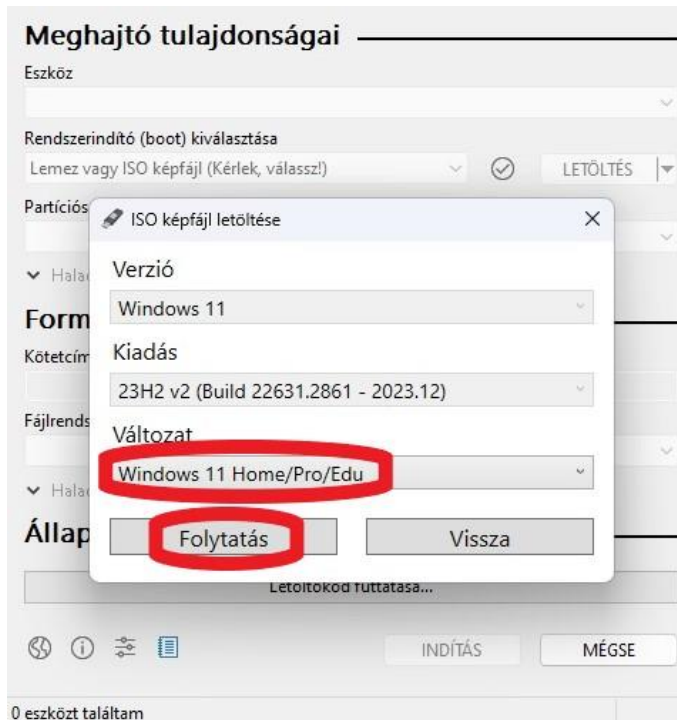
Meghajtó tulajdonságai

Eszköz

Rendszerindító (boot) kiválasztása

Lemez vagy ISO képfájl (Kérlek, válassz!)

LETÖLTÉS

Partíciós

Halad

Form

Kötetcím

Fájlrends

Halad

Állap

Letöltőkód futtatása...

INDÍTÁS

MÉGSE

0 eszközt találtam

ISO képfájl letöltése

Verzió

Windows 11

Kiadás

23H2 v2 (Build 22631.2861 - 2023.12)

Változat

Windows 11 Home/Pro/Edu

Folytatás

Vissza